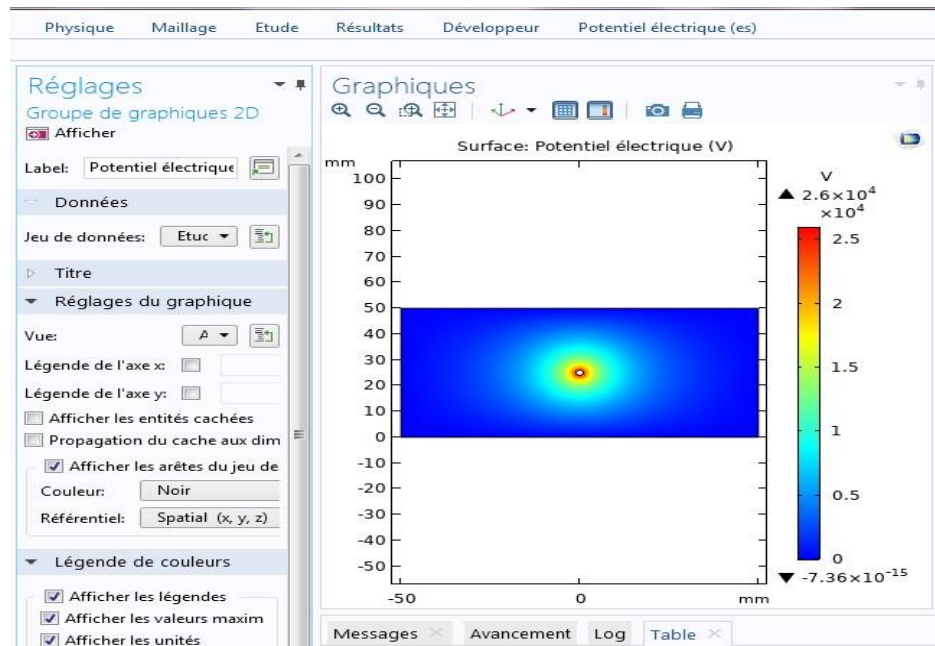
Physique Maillage Etude Résultats Développeur Potentiel électrique (es)

Réglages
Groupe de graphiques 2D
Afficher

Label: Potentiel électrique

Données

Jeu de données: Etuc

Titre

Réglages du graphique

Vue: A

Légende de l'axe x:

Légende de l'axe y:

Afficher les entités cachées

Propagation du cache aux dim

Afficher les arêtes du jeu de

Couleur: Noir

Référentiel: Spatial (x, y, z)

Légende de couleurs

Afficher les légendes

Afficher les valeurs maxim

Afficher les unités

Graphiques

Surface: Potentiel électrique (V)

mm
100
90
80
70
60
50
40
30
20
10
0
-10
-20
-30
-40
-50

-50 0 mm

V
▲ $2.6\times10^4$
$\times10^4$
2.5
2
1.5
1
0.5
0
▼ $-7.36\times10^{-15}$

Messages Avancement Log Table